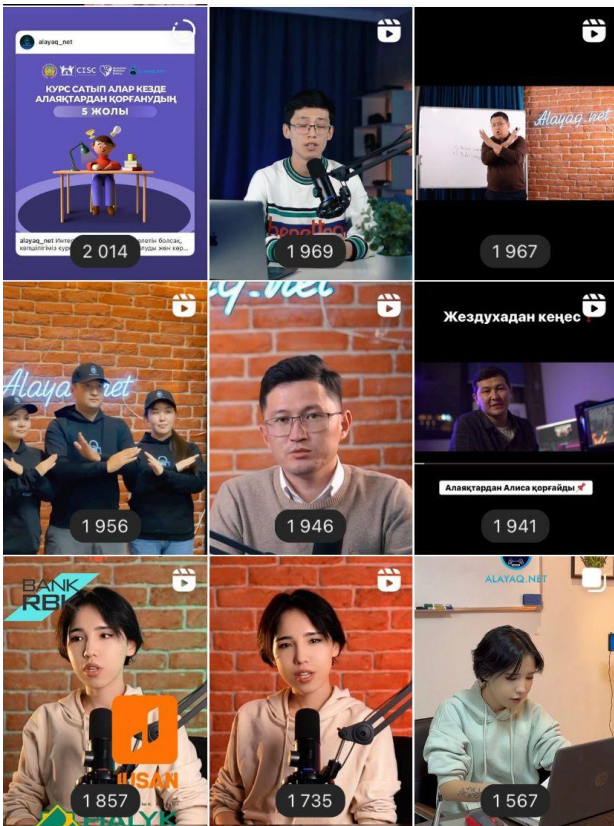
alayaq_net

CISC

КУРС САТЫП АЛАР КЕЗДЕ АЛАЯҚТАРДАН ҚОРҒАНУДЫҢ 5 ЖОЛЫ

alayaq_net Интер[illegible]летін болсақ, көпшілігіңіз курс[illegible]луды жөн кер...

2 014

1 969

Alayaq.net

1 967

Alayaq.net

1 956

aq.net

1 946

Жездуходан кеңес

Алаяқтардан Алиса қорғайды 📌

1 941

BANK RBK

USAN

HALYK

1 857

1 735

ALAYAQ.NET

1 567